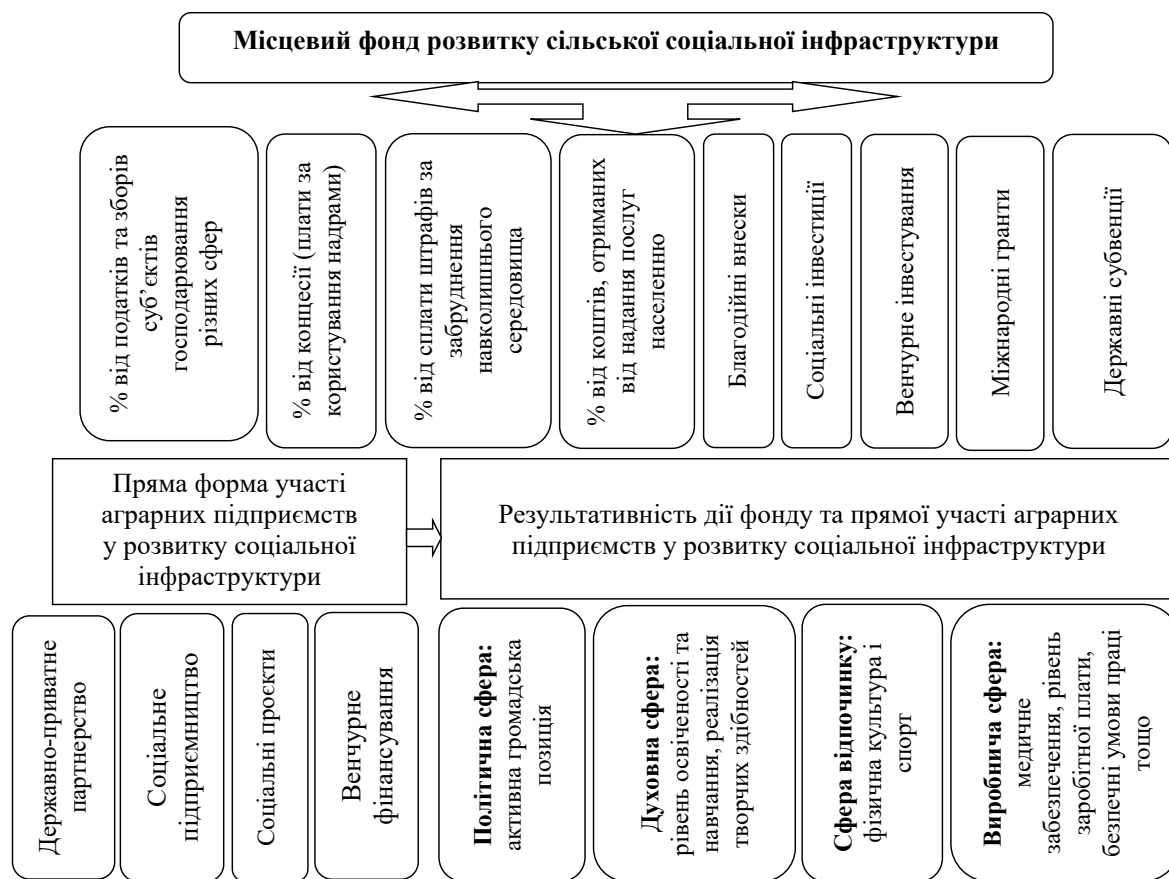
Місцевий фонд розвитку сільської соціальної інфраструктури

% від податків та зборів суб'єктів господарювання різних сфер

% від концесії (плати за користування надрами)

% від сплати штрафів за забруднення навколишнього середовища

% від коштів, отриманих від надання послуг населенню

Благодійні внески

Соціальні інвестиції

Венчурне інвестування

Міжнародні гранти

Державні субвенції

Пряма форма участі аграрних підприємств у розвитку соціальної інфраструктури

Результативність дії фонду та прямої участі аграрних підприємств у розвитку соціальної інфраструктури

Державно-приватне партнерство

Соціальне підприємництво

Соціальні проєкти

Венчурне фінансування

**Політична сфера:** активна громадська позиція

**Духовна сфера:** рівень освіченості та навчання, реалізація творчих здібностей

**Сфера відпочинку:** фізична культура і спорт

**Виробнича сфера:** медичне забезпечення, рівень заробітної плати, безпечні умови праці тощо